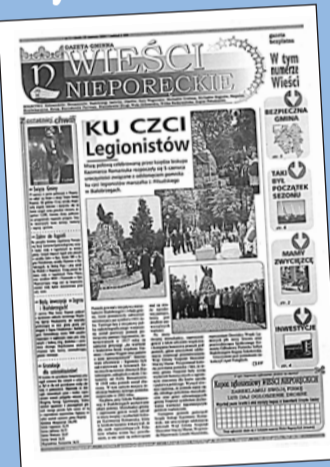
GAZETA GMINNA
WIEŚCI NIEPORĘCKIE

gazeta bezpłatna

W tym numerze Wieści

KU CZCI Legionistów

BEZPIECZNA GMINA

TAKI BYŁ POCZĄTEK SEZONU

MAMY ZWYCIĘZCĘ

INWESTYCJE

Kupon ogłoszeniowy WIEŚCI NIEPORĘCKIE